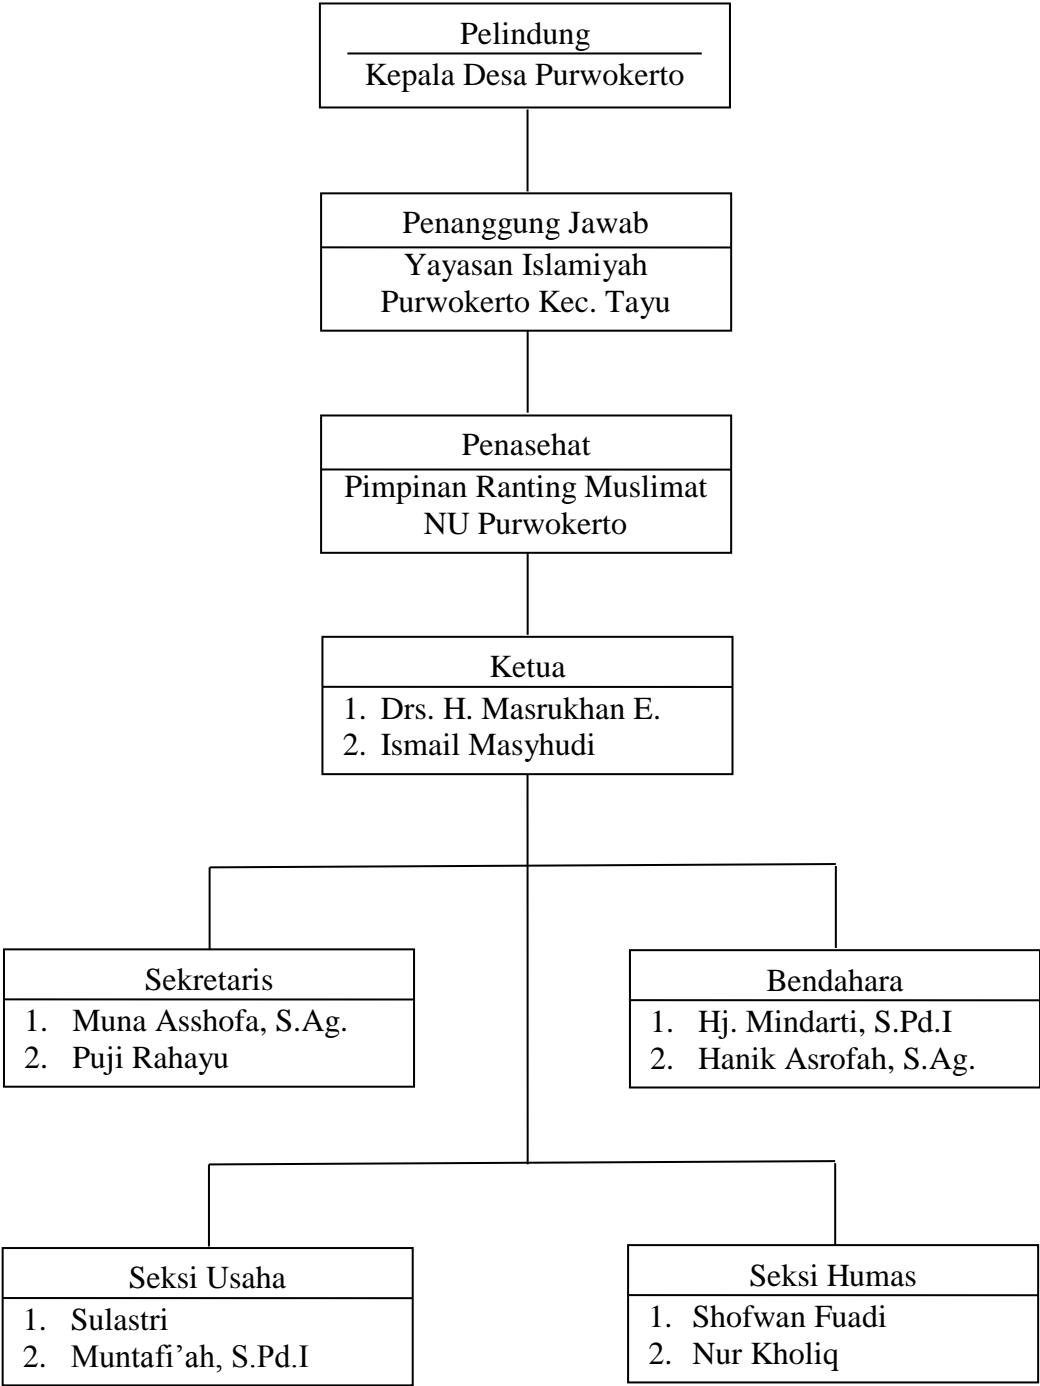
Pelindung
Kepala Desa Purwokerto

Penanggung Jawab
Yayasan Islamiyah Purwokerto Kec. Tayu

Penasehat
Pimpinan Ranting Muslimat NU Purwokerto

Ketua
1. Drs. H. Masrukhan E.
2. Ismail Masyhudi

Sekretaris
1. Muna Asshofa, S.Ag.
2. Puji Rahayu

Bendahara
1. Hj. Mindarti, S.Pd.I
2. Hanik Asrofah, S.Ag.

Seksi Usaha
1. Sulastri
2. Muntafi'ah, S.Pd.I

Seksi Humas
1. Shofwan Fuadi
2. Nur Kholiq